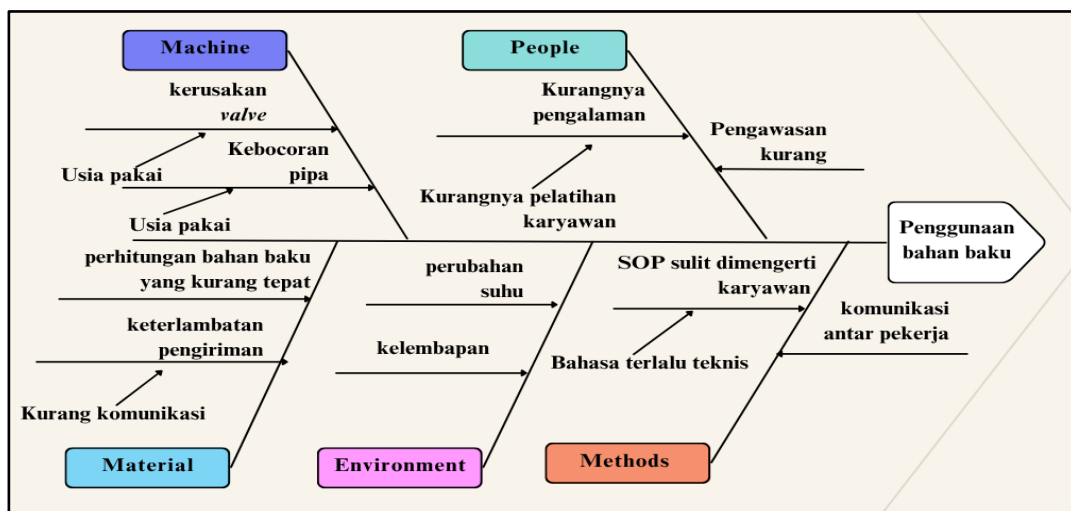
Machine

kerusakan *valve*

Usia pakai

Kebocoran pipa

Usia pakai

People

Kurangnya pengalaman

Pengawasan kurang

Kurangnya pelatihan karyawan

Penggunaan bahan baku

perhitungan bahan baku yang kurang tepat

keterlambatan pengiriman

Kurang komunikasi

Material

perubahan suhu

kelembapan

Environment

SOP sulit dimengerti karyawan

komunikasi antar pekerja

Bahasa terlalu teknis

Methods